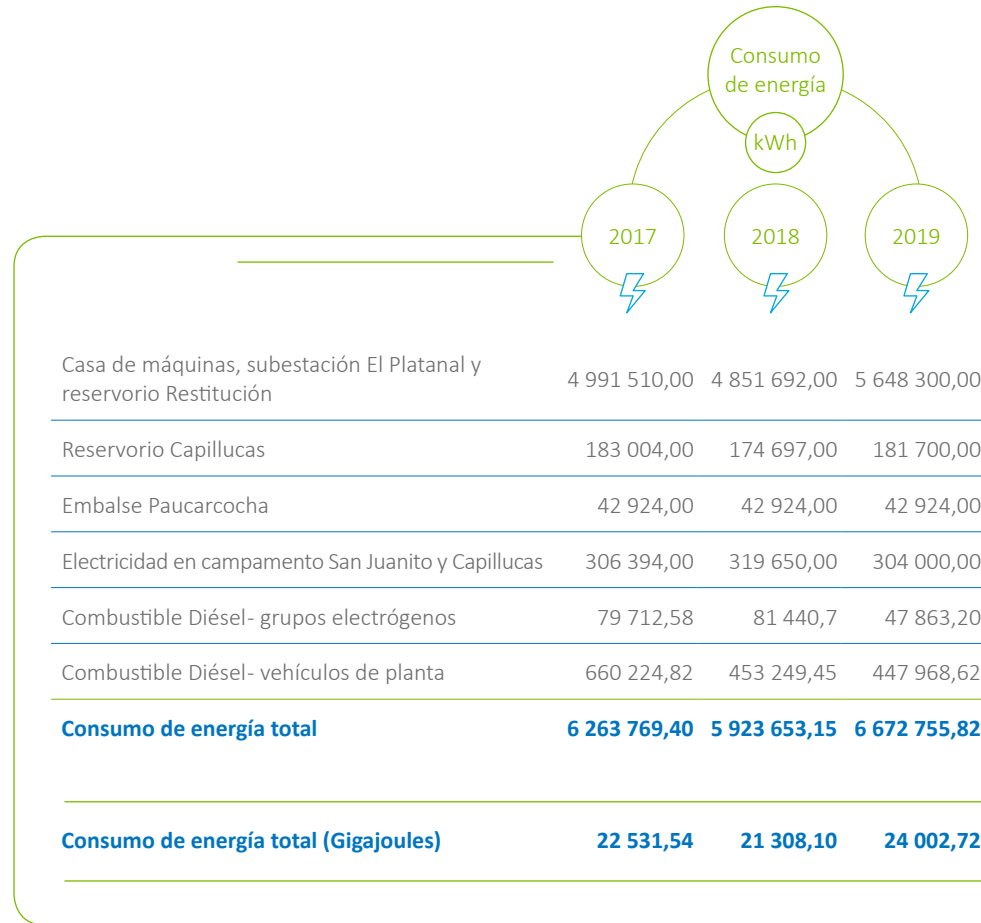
Consumo de energía

kWh

| | 2017 | 2018 | 2019 |
|---|---|---|---|
| Casa de máquinas, subestación El Platanal y reservorio Restitución | 4 991 510,00 | 4 851 692,00 | 5 648 300,00 |
| Reservorio Capillucas | 183 004,00 | 174 697,00 | 181 700,00 |
| Embalse Paucarcocha | 42 924,00 | 42 924,00 | 42 924,00 |
| Electricidad en campamento San Juanito y Capillucas | 306 394,00 | 319 650,00 | 304 000,00 |
| Combustible Diésel- grupos electrógenos | 79 712,58 | 81 440,7 | 47 863,20 |
| Combustible Diésel- vehículos de planta | 660 224,82 | 453 249,45 | 447 968,62 |
| **Consumo de energía total** | **6 263 769,40** | **5 923 653,15** | **6 672 755,82** |
| **Consumo de energía total (Gigajoules)** | **22 531,54** | **21 308,10** | **24 002,72** |